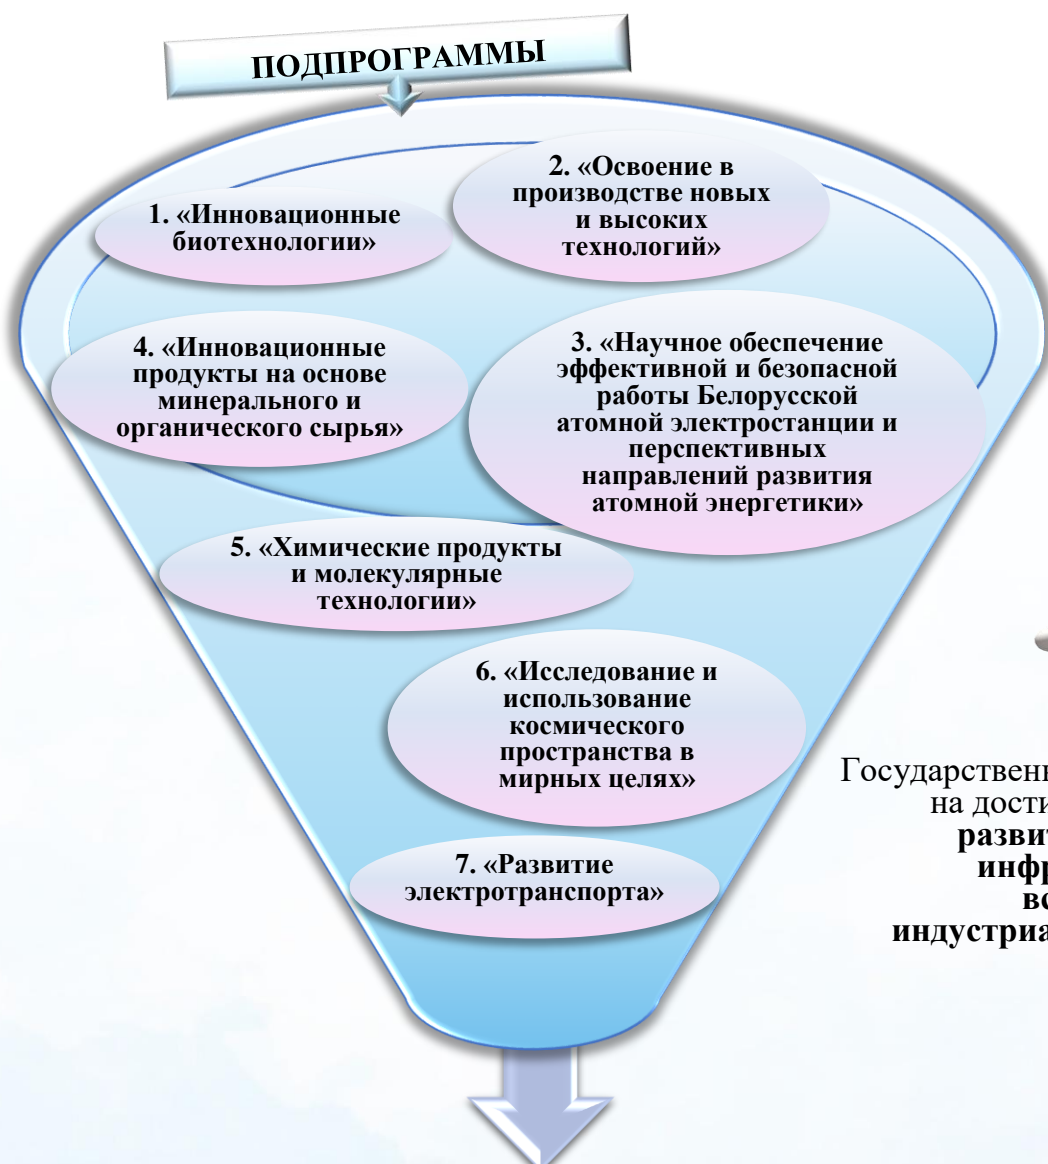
ПОДПРОГРАММЫ

1. «Инновационные биотехнологии»

2. «Освоение в производстве новых и высоких технологий»

4. «Инновационные продукты на основе минерального и органического сырья»

3. «Научное обеспечение эффективной и безопасной работы Белорусской атомной электростанции и перспективных направлений развития атомной энергетики»

5. «Химические продукты и молекулярные технологии»

6. «Исследование и использование космического пространства в мирных целях»

7. «Развитие электротранспорта»

Государственн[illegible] на дости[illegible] развит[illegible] инфр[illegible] во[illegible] индустриа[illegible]